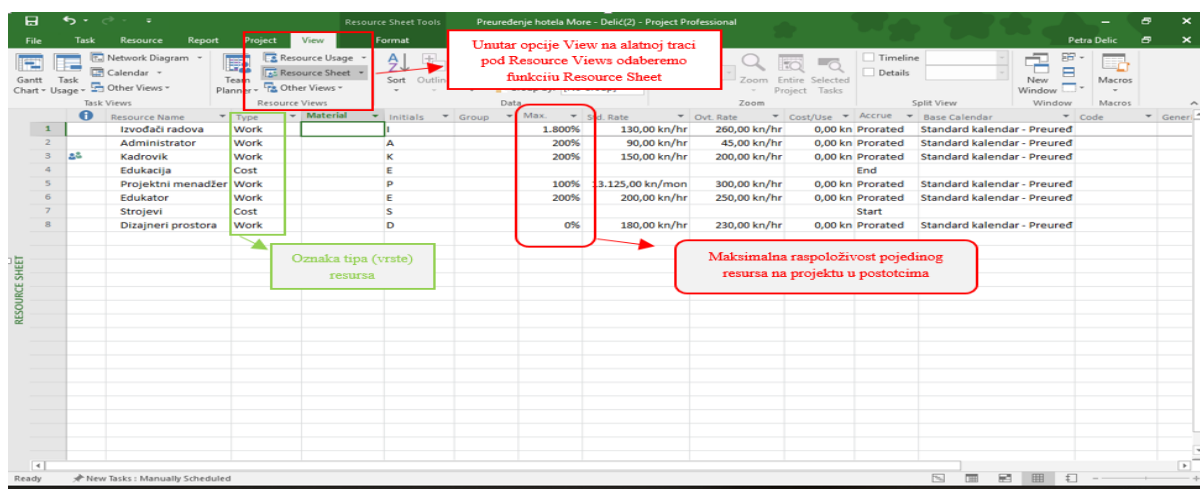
Resource Sheet Tools   Preuređenje hotela More - Delić(2) - Project Professional   Petra Delic

File   Task   Resource   Report   Project   View   Format

Gantt Chart   Task Usage   Network Diagram   Calendar   Other Views   Task Views
Team Planner   Resource Usage   Resource Sheet   Other Views   Resource Views
Sort   Outline   Data
Zoom   Entire Project   Selected Tasks   Zoom
Timeline   Details   Split View
New Window   Window
Macros   Macros

Unutar opcije View na alatnoj traci pod Resource Views odaberemo funkciju Resource Sheet

| | Resource Name | Type | Material | Initials | Group | Max. | Std. Rate | Ovt. Rate | Cost/Use | Accrue | Base Calendar | Code |
|---|---|---|---|---|---|---|---|---|---|---|---|---|
| 1 | Izvođači radova | Work | | I | | 1.800% | 130,00 kn/hr | 260,00 kn/hr | 0,00 kn | Prorated | Standard kalendar - Preuređ | |
| 2 | Administrator | Work | | A | | 200% | 90,00 kn/hr | 45,00 kn/hr | 0,00 kn | Prorated | Standard kalendar - Preuređ | |
| 3 | Kadrovik | Work | | K | | 200% | 150,00 kn/hr | 200,00 kn/hr | 0,00 kn | Prorated | Standard kalendar - Preuređ | |
| 4 | Edukacija | Cost | | E | | | | | | End | | |
| 5 | Projektni menadžer | Work | | P | | 100% | 13.125,00 kn/mon | 300,00 kn/hr | 0,00 kn | Prorated | Standard kalendar - Preuređ | |
| 6 | Edukator | Work | | E | | 200% | 200,00 kn/hr | 250,00 kn/hr | 0,00 kn | Prorated | Standard kalendar - Preuređ | |
| 7 | Strojevi | Cost | | S | | | | | | Start | | |
| 8 | Dizajneri prostora | Work | | D | | 0% | 180,00 kn/hr | 230,00 kn/hr | 0,00 kn | Prorated | Standard kalendar - Preuređ | |

Oznaka tipa (vrste) resursa

Maksimalna raspoloživost pojedinog resursa na projektu u postotcima

RESOURCE SHEET

Ready   New Tasks : Manually Scheduled